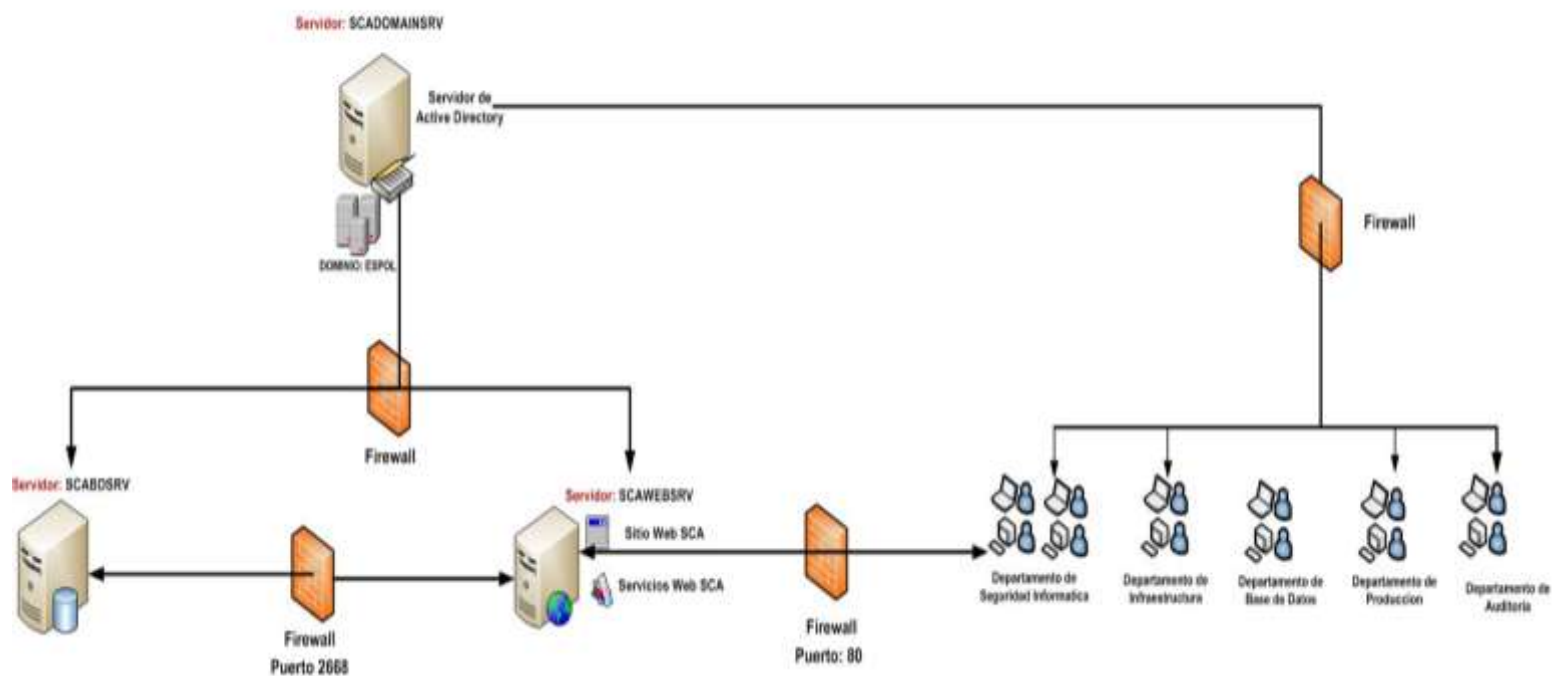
Servidor: SCADOMAINSRV

Servidor de Active Directory

DOMINIO: ESPOL

Firewall

Firewall

Servidor: SCABDSRV

Servidor: SCAWEBSRV

Sitio Web SCA

Servicios Web SCA

Firewall
Puerto 2668

Firewall
Puerto: 80

Departamento de Seguridad Informatica

Departamento de Infraestructura

Departamento de Base de Datos

Departamento de Produccion

Departamento de Auditoria